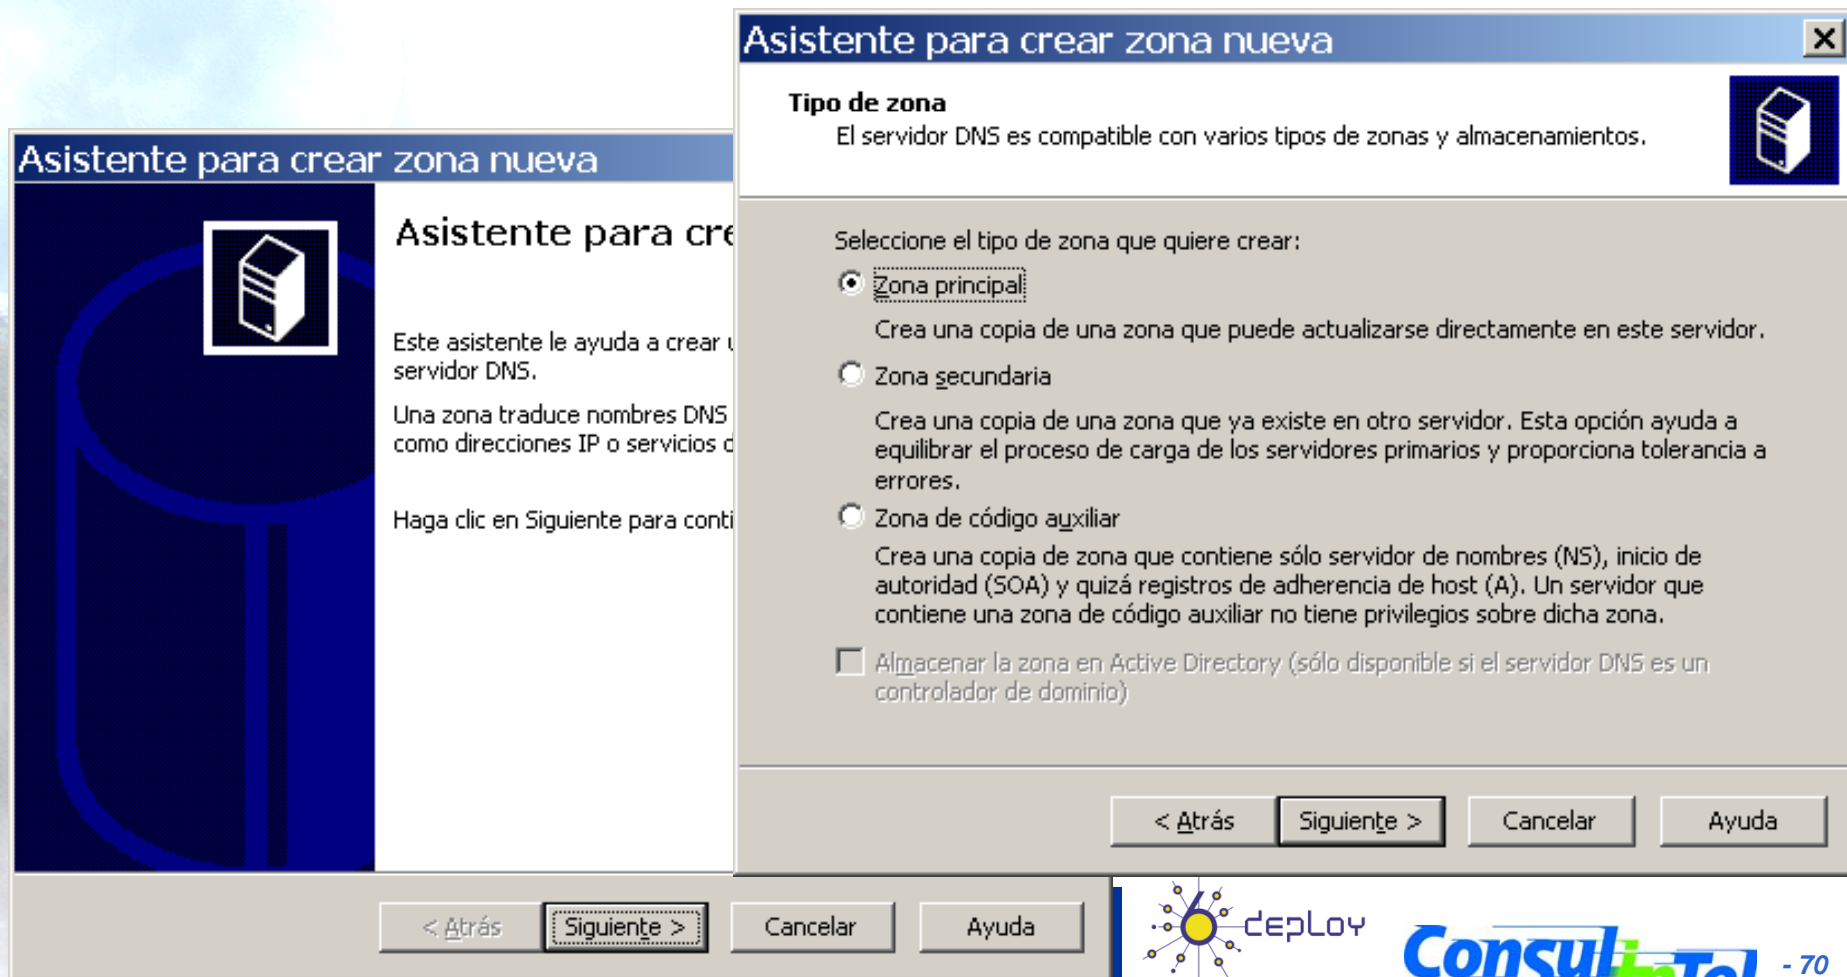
Asistente para crear zona nueva

Asistente para cre

Este asistente le ayuda a crear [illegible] servidor DNS.

Una zona traduce nombres DNS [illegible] como direcciones IP o servicios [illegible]

Haga clic en Siguiente para conti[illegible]

< Atrás | Siguiente > | Cancelar | Ayuda

Asistente para crear zona nueva

Tipo de zona
El servidor DNS es compatible con varios tipos de zonas y almacenamientos.

Seleccione el tipo de zona que quiere crear:

Zona principal
Crea una copia de una zona que puede actualizarse directamente en este servidor.

Zona secundaria
Crea una copia de una zona que ya existe en otro servidor. Esta opción ayuda a equilibrar el proceso de carga de los servidores primarios y proporciona tolerancia a errores.

Zona de código auxiliar
Crea una copia de zona que contiene sólo servidor de nombres (NS), inicio de autoridad (SOA) y quizá registros de adherencia de host (A). Un servidor que contiene una zona de código auxiliar no tiene privilegios sobre dicha zona.

Almacenar la zona en Active Directory (sólo disponible si el servidor DNS es un controlador de dominio)

< Atrás | Siguiente > | Cancelar | Ayuda

6deploy

Consul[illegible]

- 70